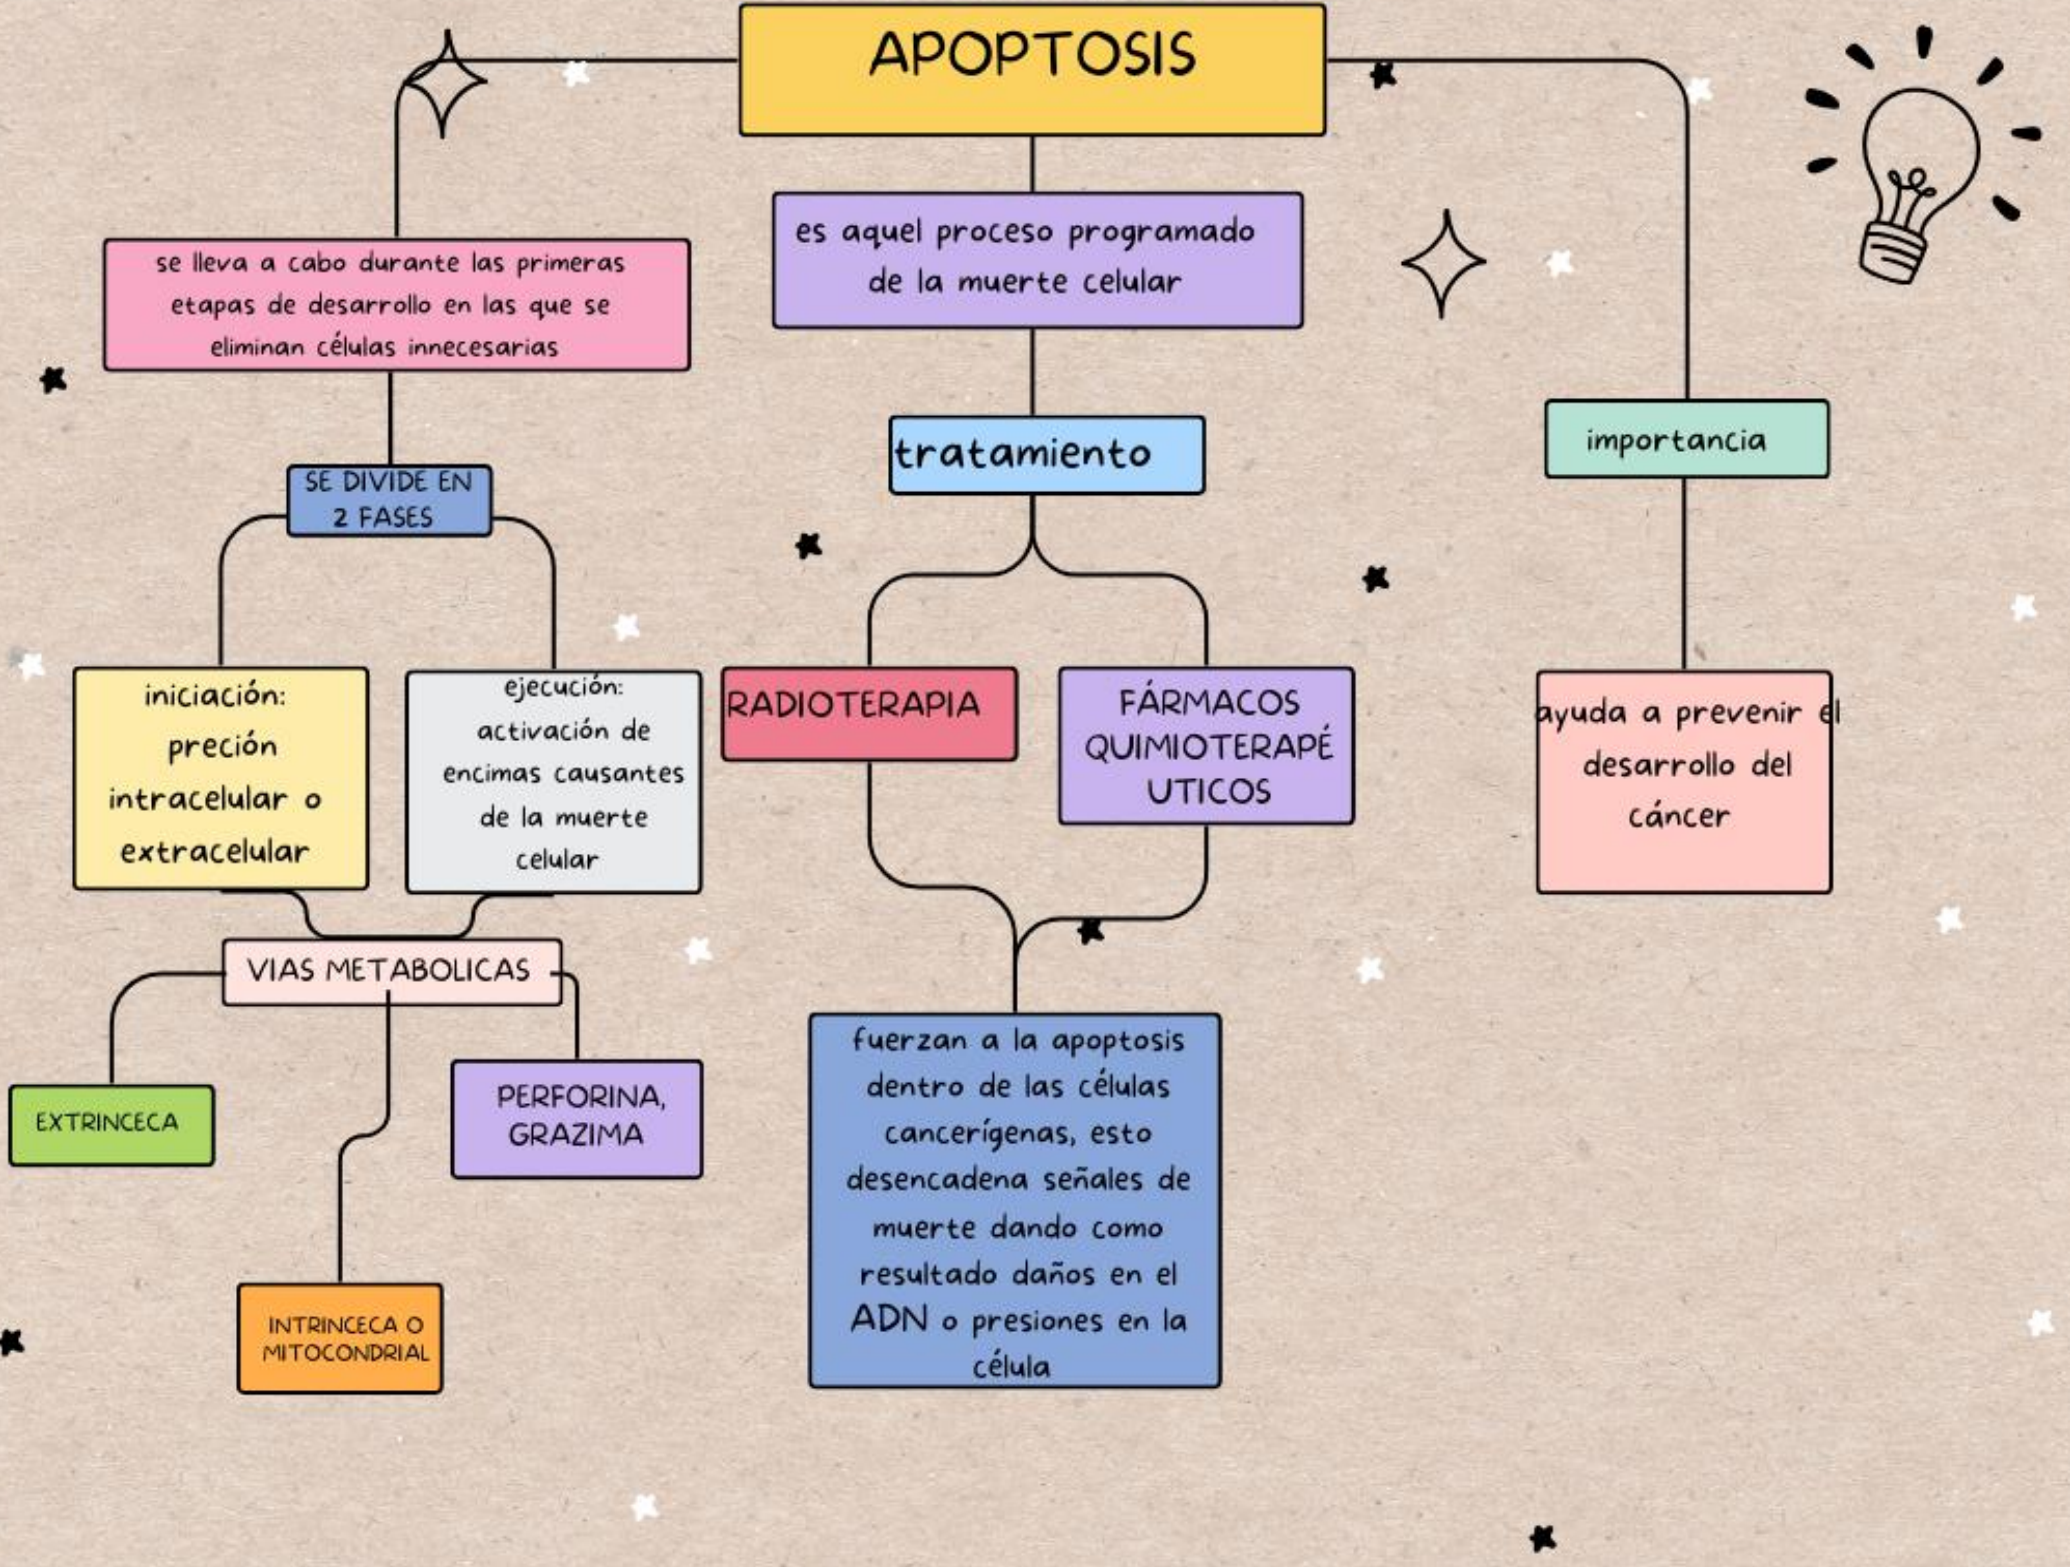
APOPTOSIS

se lleva a cabo durante las primeras etapas de desarrollo en las que se eliminan células innecesarias

SE DIVIDE EN 2 FASES

iniciación: preción intracelular o extracelular

ejecución: activación de encimas causantes de la muerte celular

VIAS METABOLICAS

EXTRINCECA

INTRINCECA O MITOCONDRIAL

PERFORINA, GRAZIMA

es aquel proceso programado de la muerte celular

tratamiento

RADIOTERAPIA

FÁRMACOS QUIMIOTERAPÉ UTICOS

fuerzan a la apoptosis dentro de las células cancerígenas, esto desencadena señales de muerte dando como resultado daños en el ADN o presiones en la célula

importancia

ayuda a prevenir el desarrollo del cáncer